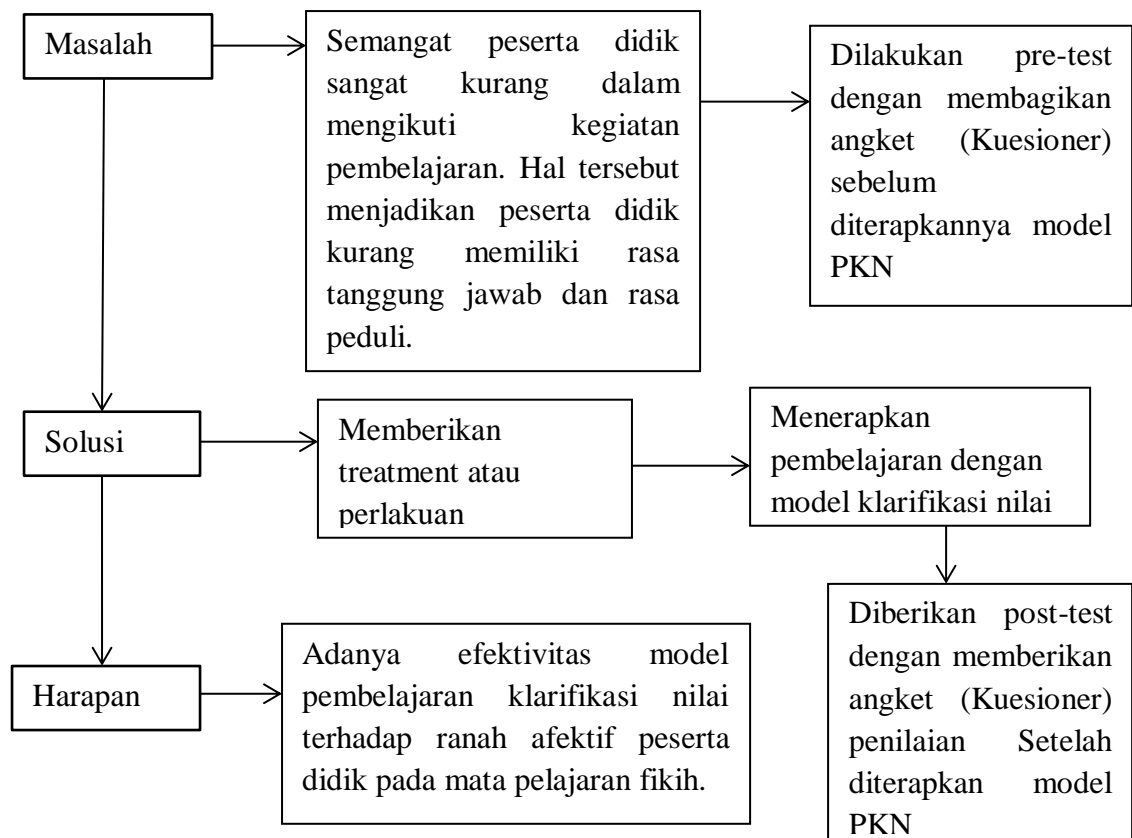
Masalah

Semangat peserta didik sangat kurang dalam mengikuti kegiatan pembelajaran. Hal tersebut menjadikan peserta didik kurang memiliki rasa tanggung jawab dan rasa peduli.

Dilakukan pre-test dengan membagikan angket (Kuesioner) sebelum diterapkannya model PKN

Solusi

Memberikan treatment atau perlakuan

Menerapkan pembelajaran dengan model klarifikasi nilai

Diberikan post-test dengan memberikan angket (Kuesioner) penilaian Setelah diterapkan model PKN

Harapan

Adanya efektivitas model pembelajaran klarifikasi nilai terhadap ranah afektif peserta didik pada mata pelajaran fikih.